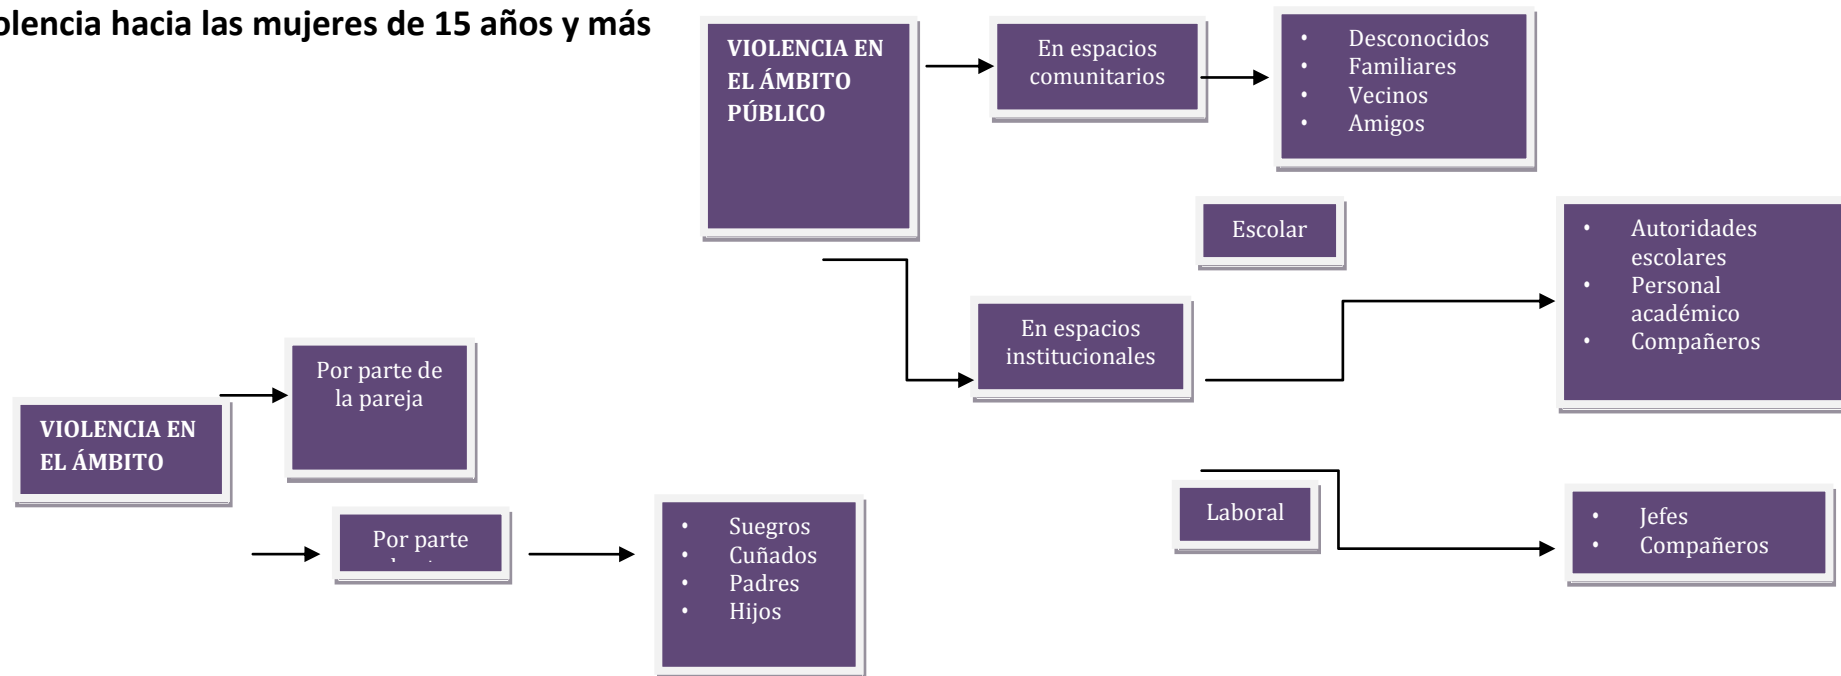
olencia hacia las mujeres de 15 años y más

VIOLENCIA EN EL ÁMBITO PÚBLICO

En espacios comunitarios

- Desconocidos
- Familiares
- Vecinos
- Amigos

Escolar

En espacios institucionales

- Autoridades escolares
- Personal académico
- Compañeros

Laboral

- Jefes
- Compañeros

VIOLENCIA EN EL ÁMBITO

Por parte de la pareja

Por parte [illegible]

- Suegros
- Cuñados
- Padres
- Hijos